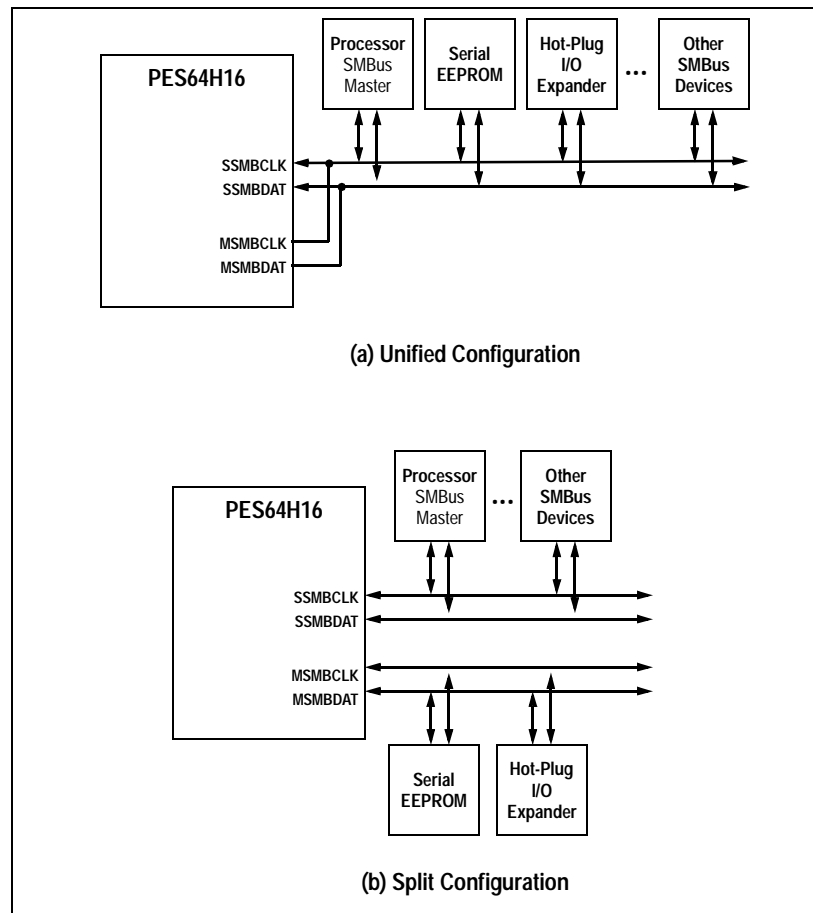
PES64H16

Processor SMBus Master

Serial EEPROM

Hot-Plug I/O Expander

...

Other SMBus Devices

SSMBCLK
SSMBDAT

MSMBCLK
MSMBDAT

(a) Unified Configuration

PES64H16

Processor SMBus Master

...

Other SMBus Devices

SSMBCLK
SSMBDAT

MSMBCLK
MSMBDAT

Serial EEPROM

Hot-Plug I/O Expander

(b) Split Configuration